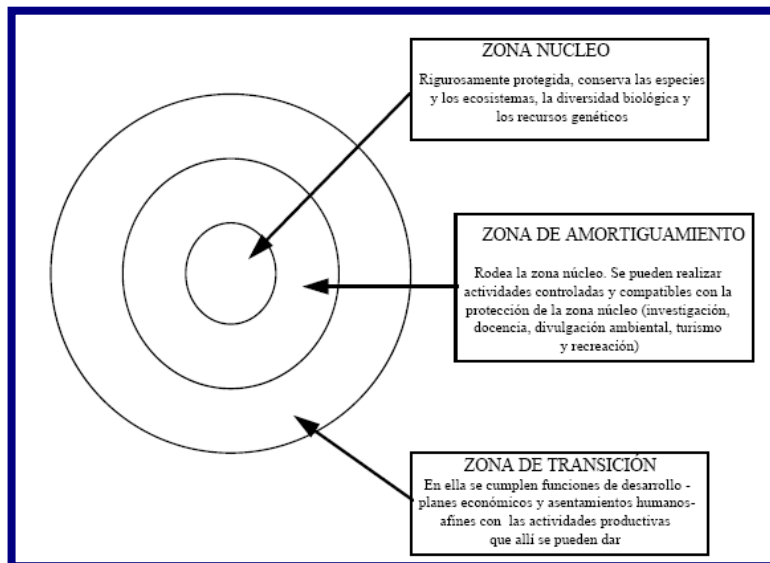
ZONA NUCLEO

Rigurosamente protegida, conserva las especies y los ecosistemas, la diversidad biológica y los recursos genéticos

ZONA DE AMORTIGUAMIENTO

Rodea la zona núcleo. Se pueden realizar actividades controladas y compatibles con la protección de la zona núcleo (investigación, docencia, divulgación ambiental, turismo y recreación)

ZONA DE TRANSICIÓN

En ella se cumplen funciones de desarrollo - planes económicos y asentamientos humanos- afines con las actividades productivas que allí se pueden dar